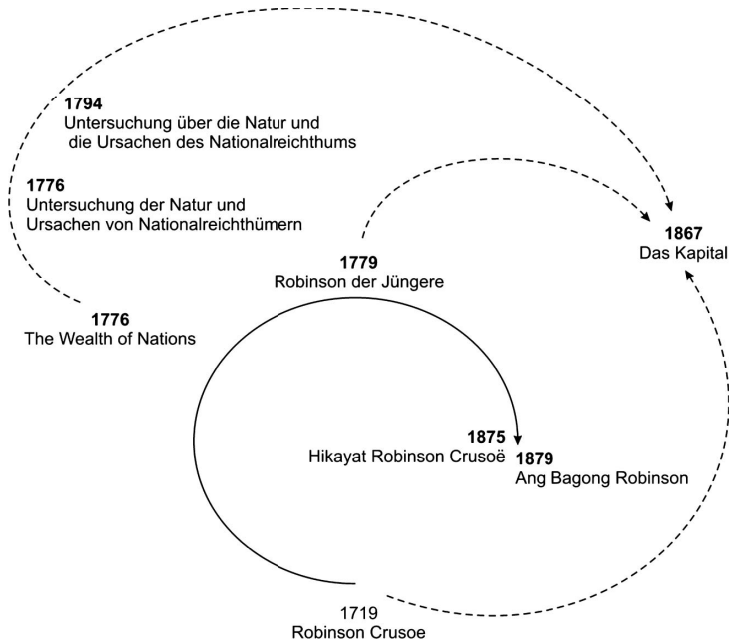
1794
Untersuchung über die Natur und die Ursachen des Nationalreichthums

1776
Untersuchung der Natur und Ursachen von Nationalreichthümern

1867
Das Kapital

1779
Robinson der Jüngere

1776
The Wealth of Nations

1875
Hikayat Robinson Crusoë

1879
Ang Bagong Robinson

1719
Robinson Crusoe